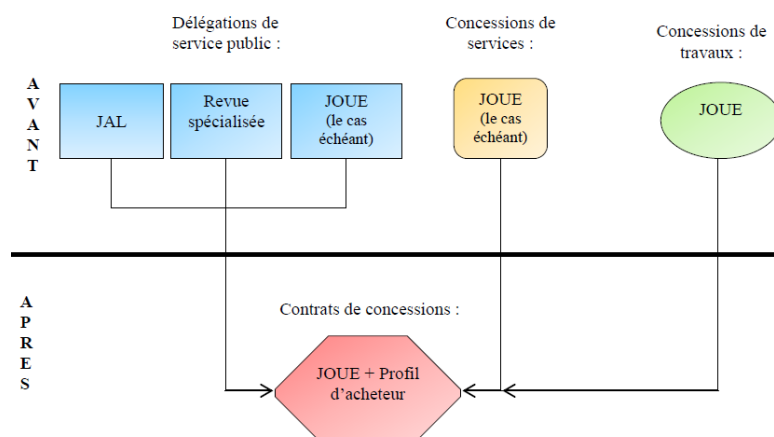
AVANT

Délégations de service public :

JAL

Revue spécialisée

JOUE (le cas échéant)

Concessions de services :

JOUE (le cas échéant)

Concessions de travaux :

JOUE

APRES

Contrats de concessions :

JOUE + Profil d'acheteur